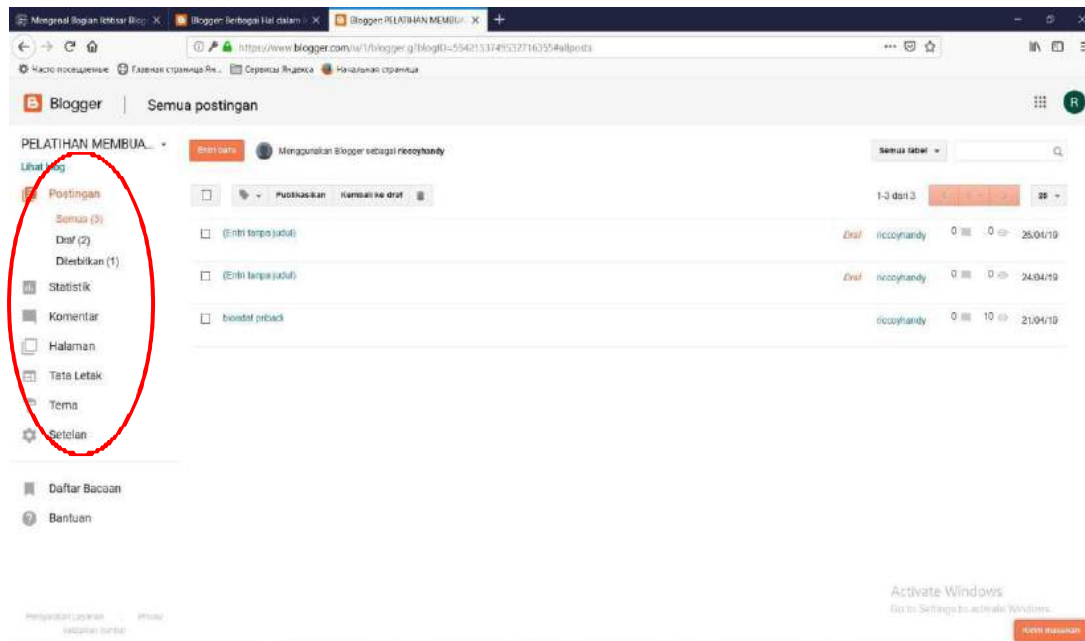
Mengenal Bagian Istilah Blog ✕ | Blogger: Berbagai Hal dalam ✕ | Blogger: PELATIHAN MEMBUA ✕ | +

https://www.blogger.com/u/1/blogger.g?blogID=5542153749532716355#allposts

Часто посещаемые | Главная страница Ян... | Сервисы Яндекса | Начальная страница

Blogger | Semua postingan

R

PELATIHAN MEMBUA... ▾
Lihat blog

Postingan
Semua (3)
Draf (2)
Diterbitkan (1)
Statistik
Komentar
Halaman
Tata Letak
Tema
Setelan

Daftar Bacaan
Bantuan

Entri baru | Menggunakan Blogger sebagai riccoyhandy

Semua label ▾

Publikasikan | Kembali ke draf

1-3 dari 3 | 25 ▾

| | | | | | |
|---|---|---|---|---|---|
| (Entri tanpa judul) | Draf | riccoyhandy | 0 | 0 | 26/04/19 |
| (Entri tanpa judul) | Draf | riccoyhandy | 0 | 0 | 24/04/19 |
| biodata pribadi | | riccoyhandy | 0 | 10 | 21/04/19 |

Persyaratan Layanan · Privasi · Kebijakan Konten

Activate Windows
Go to Settings to activate Windows.

Kirim masukan